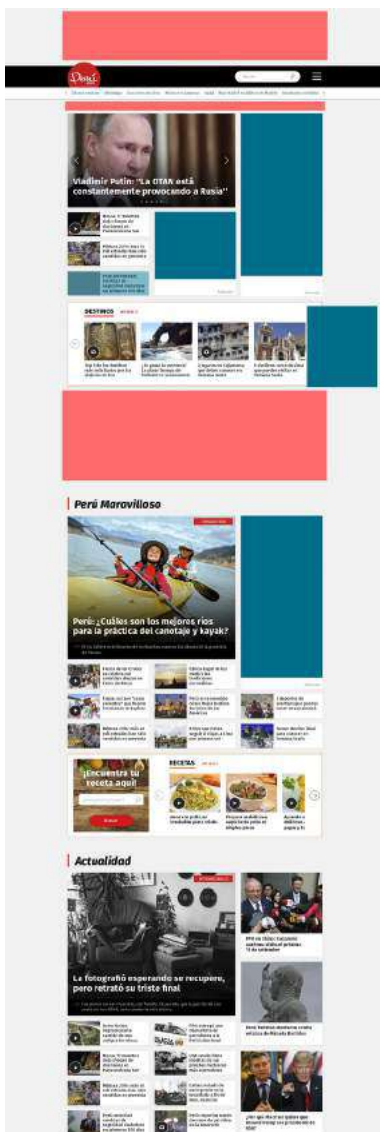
Perú

Vladimir Putin: "La OTAN está constantemente provocando a Rusia"

DESTINOS

Perú Maravilloso

Perú: ¿Cuáles son los mejores ríos para la práctica del canotaje y kayak?

¡Encuentra tu receta aquí!

RECETAS

Actualidad

La fotografió esperando se recupere, pero retrató su triste final

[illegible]